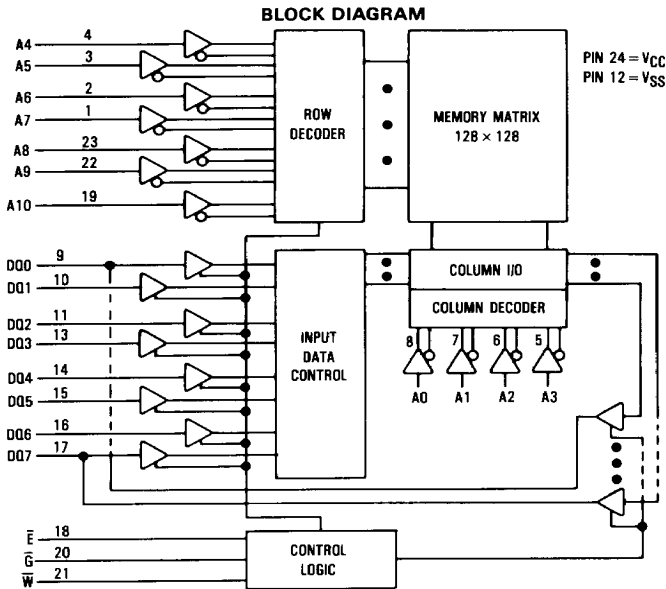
BLOCK DIAGRAM

PIN 24 = $V_{CC}$
PIN 12 = $V_{SS}$

A4 4
A5 3
A6 2
A7 1
A8 23
A9 22
A10 19

ROW DECODER

MEMORY MATRIX $128 \times 128$

DQ0 9
DQ1 10
DQ2 11
DQ3 13
DQ4 14
DQ5 15
DQ6 16
DQ7 17

INPUT DATA CONTROL

COLUMN I/O

COLUMN DECODER

8 7 6 5
A0 A1 A2 A3

$\overline{E}$ 18
$\overline{G}$ 20
$\overline{W}$ 21

CONTROL LOGIC